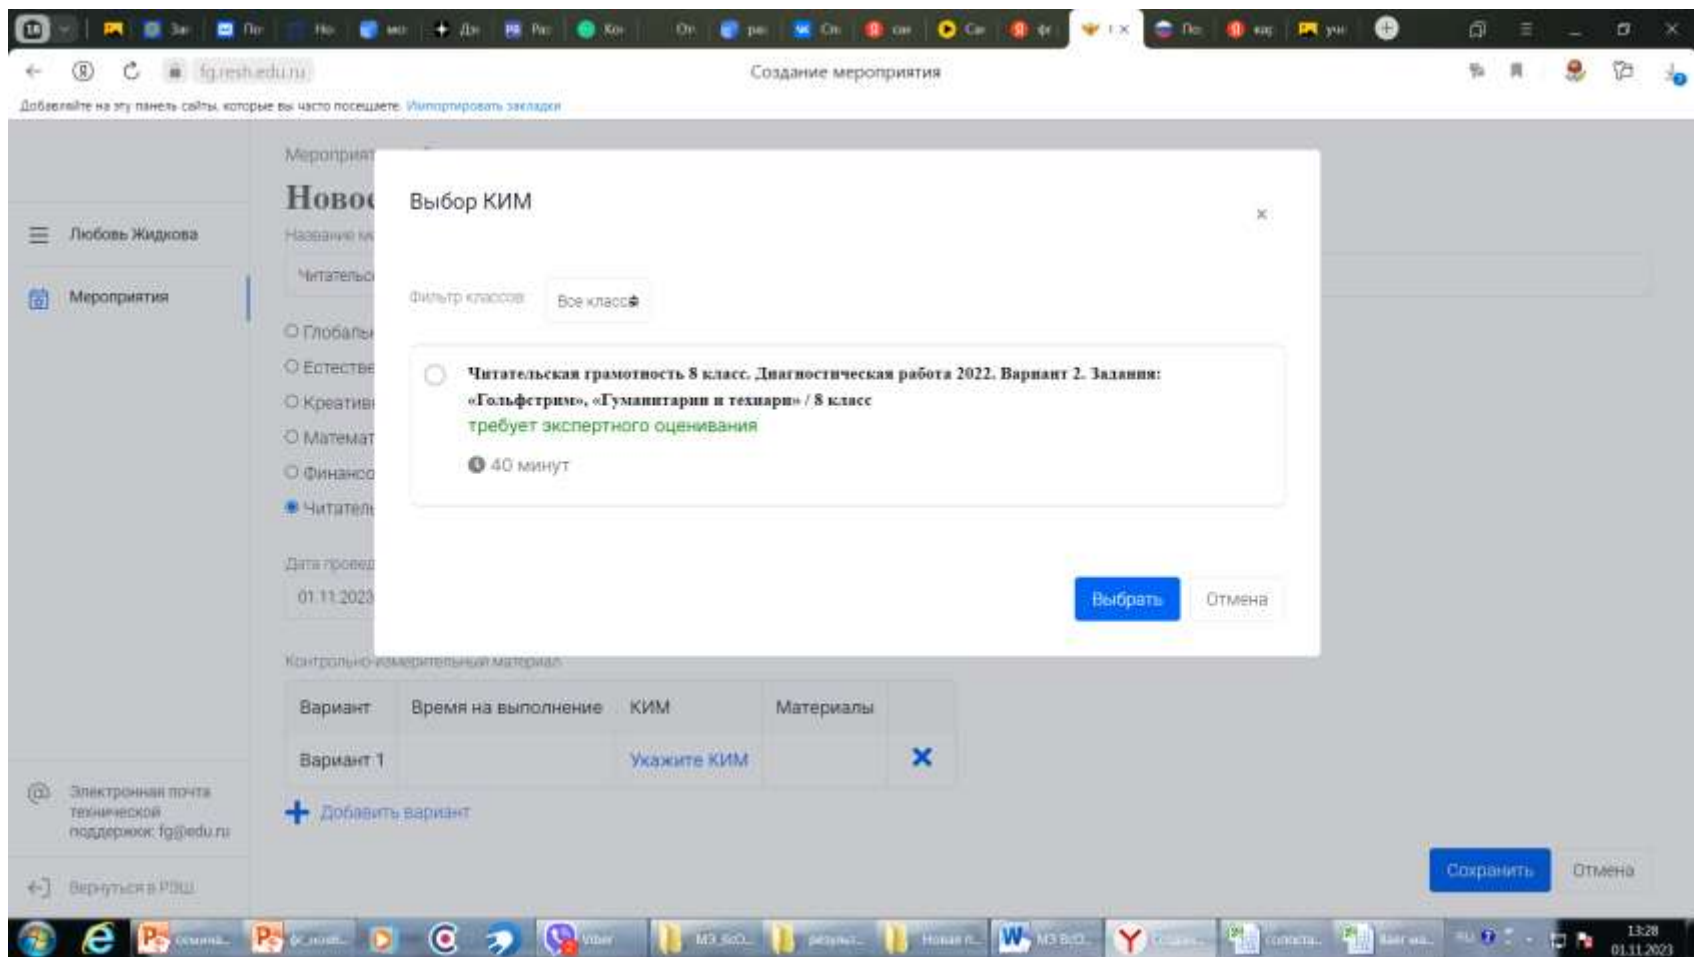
fg.resh.edu.ru

Создание мероприятия

Добавляйте на эту панель сайты, которые вы часто посещаете. Импортировать закладки

Любовь Жидкова

Мероприятия

Электронная почта технической поддержки: fg@edu.ru

Вернуться в РЭШ

Мероприят

Новое

Название м

Читательс

Глобальн

Естестве

Креатив

Математ

Финансо

Читател

Дата провед

01.11.2023

Выбор КИМ

×

Фильтр классов

Все классы

Читательская грамотность 8 класс. Диагностическая работа 2022. Вариант 2. Задания: «Гольфстрим», «Гуманитарии и технари» / 8 класс

требует экспертного оценивания

40 минут

Выбрать

Отмена

Контрольно-измерительный материал

| Вариант | Время на выполнение | КИМ | Материалы | |
|---|---|---|---|---|
| Вариант 1 | | Укажите КИМ | | ✕ |

Добавить вариант

Сохранить

Отмена

Viber

13:28
01.11.2023